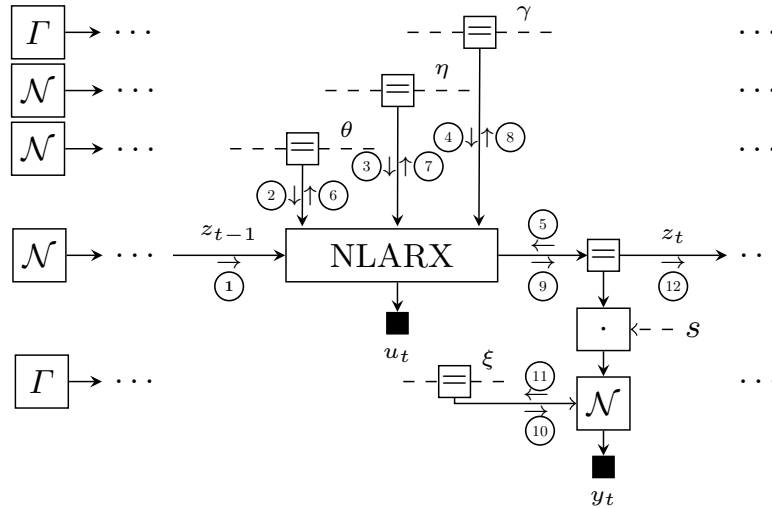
$\Gamma$ $\cdots$
$\mathcal{N}$ $\cdots$
$\mathcal{N}$ $\cdots$
$\mathcal{N}$ $\cdots$
$\Gamma$ $\cdots$

$\gamma$
$\eta$
$\theta$

4 $\downarrow\uparrow$ 8
3 $\downarrow\uparrow$ 7
2 $\downarrow\uparrow$ 6

$z_{t-1}$
$\rightarrow$
1

NLARX

5
$\leftarrow$
$\rightarrow$
9

$z_t$
$\rightarrow$
12

$u_t$

$\cdot$
$s$

$\xi$
11
$\leftarrow$
$\rightarrow$
10

$\mathcal{N}$

$y_t$

$\cdots$
$\cdots$
$\cdots$
$\cdots$
$\cdots$